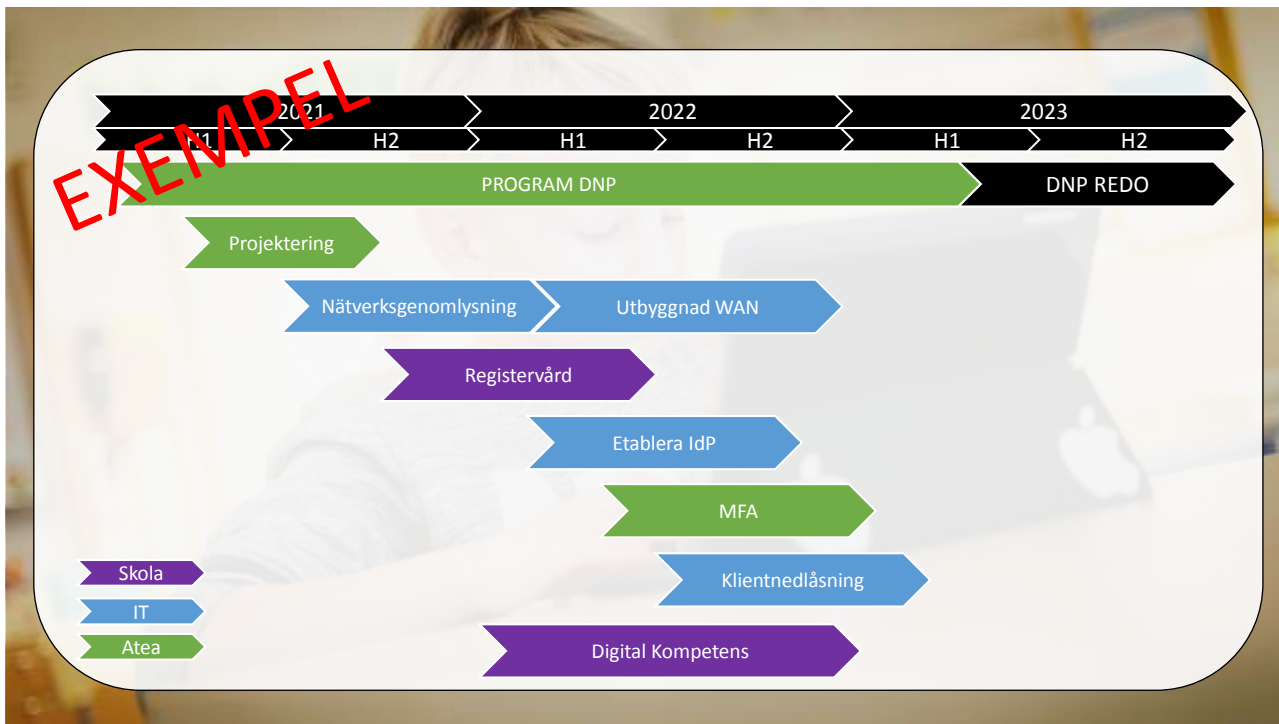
EXEMPEL

2021

2022

2023

H1

H2

H1

H2

H1

H2

PROGRAM DNP

DNP REDO

Projektering

Nätverksgenomlysning

Utbyggnad WAN

Registervård

Etablera IdP

MFA

Klientnedlåsning

Digital Kompetens

Skola

IT

Atea